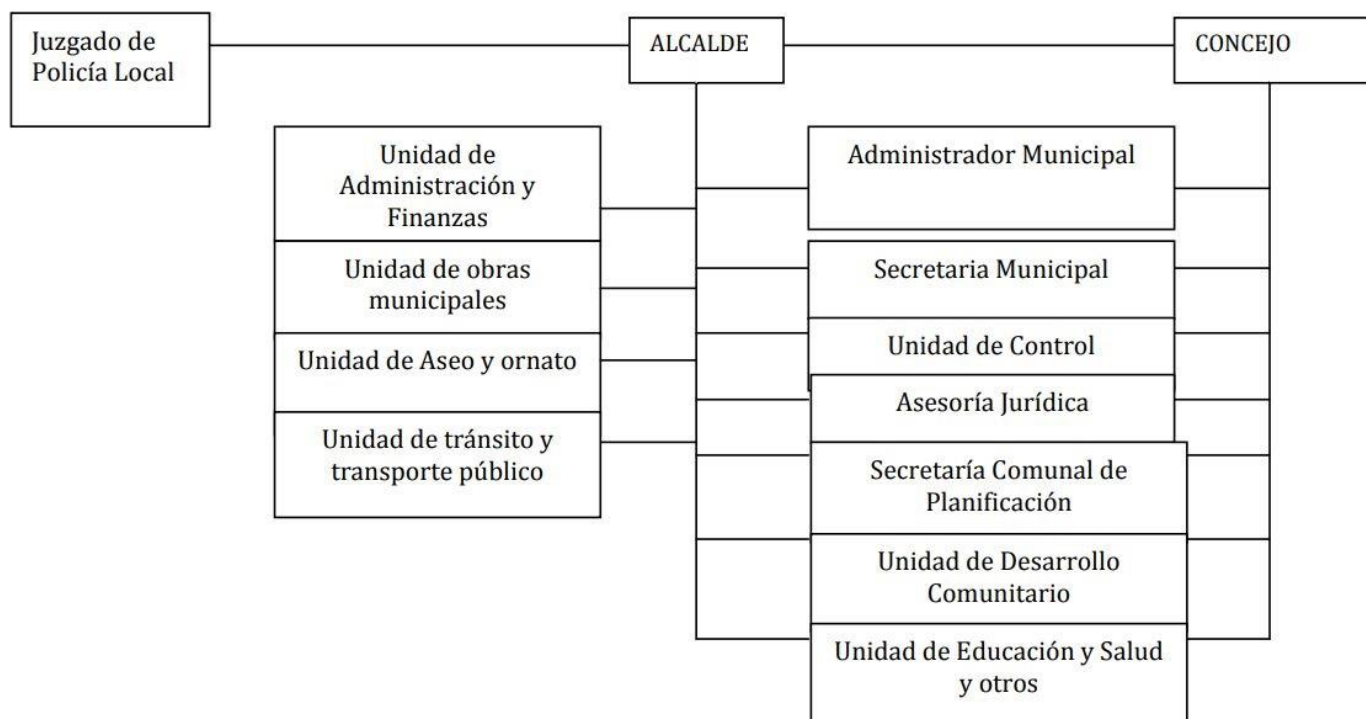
Juzgado de Policía Local

ALCALDE

CONCEJO

Unidad de Administración y Finanzas

Unidad de obras municipales

Unidad de Aseo y ornato

Unidad de tránsito y transporte público

Administrador Municipal

Secretaria Municipal

Unidad de Control

Asesoría Jurídica

Secretaría Comunal de Planificación

Unidad de Desarrollo Comunitario

Unidad de Educación y Salud y otros